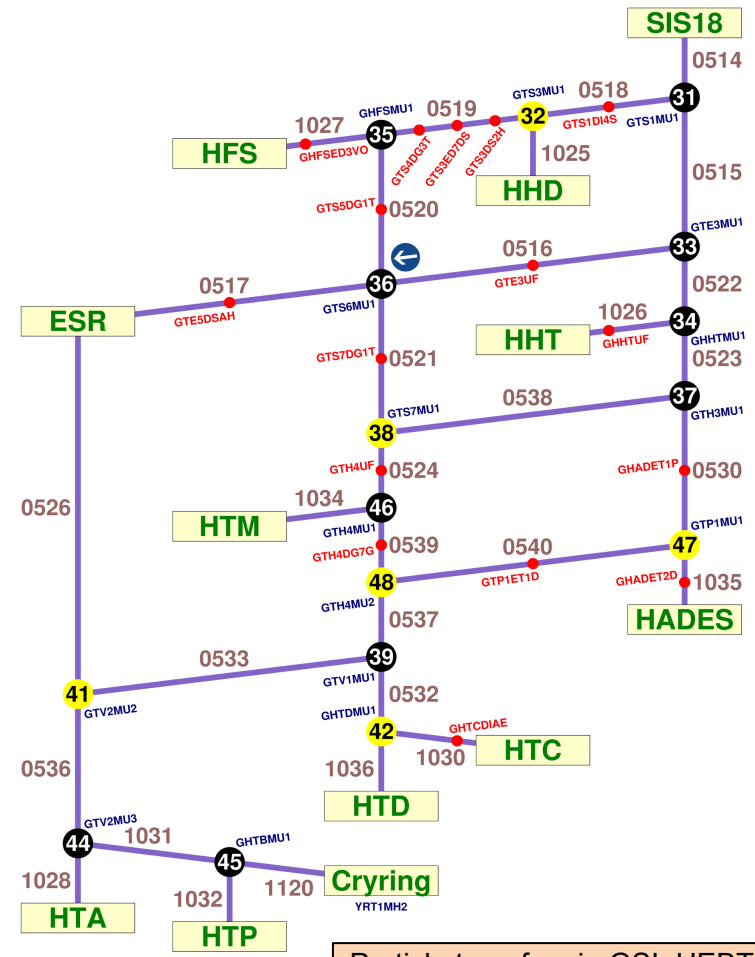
SIS18
0514
GTS3MU1
0518
31
0519
32
GTS1DI4S
GTS1MU1
GHFSMU1
1027
35
HFS
GHFSED3VO
GTS4DG3T
GTS3ED7DS
GTS3DS2H
1025
HHD
0515
GTS5DG1T
0520
GTE3MU1
0516
33
0517
36
GTE3UF
0522
ESR
GTE5DSAH
GTS6MU1
1026
34
HHT
GHHTUF
GHHTMU1
GTS7DG1T
0521
0523
0538
37
GTS7MU1
GTH3MU1
38
GTH4UF
0524
GHADET1P
0530
0526
1034
HTM
46
GTH4MU1
GTP1MU1
GTH4DG7G
0539
0540
47
48
GTP1ET1D
GHADET2D
1035
GTH4M2
0537
HADES
0533
39
41
GTV1MU1
GTV2MU2
0532
GHTDMU1
42
GHTCDIAE
HTC
1036
1030
0536
HTD
GTV2MU3
1031
GHTBMU1
44
45
1028
1032
1120
Cryring
HTA
YRT1MH2
HTP
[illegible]